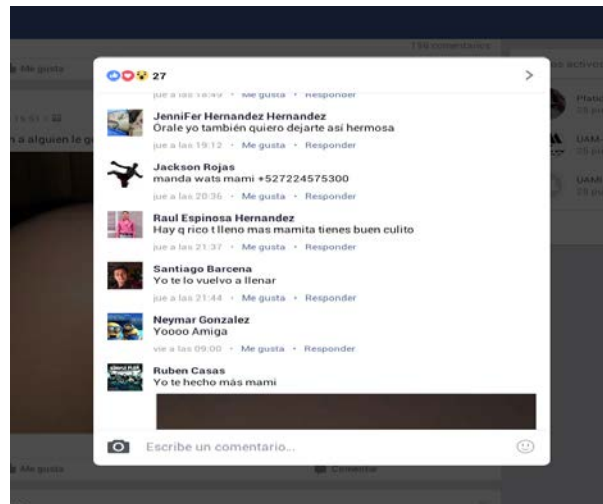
27

jue a las 18:49 · Me gusta · Responder

JenniFer Hernandez Hernandez
Orale yo también quiero dejarte así hermosa
jue a las 19:12 · Me gusta · Responder

Jackson Rojas
manda wats mami +527224575300
jue a las 20:36 · Me gusta · Responder

Raul Espinosa Hernandez
Hay q rico t lleno mas mamita tienes buen culito
jue a las 21:37 · Me gusta · Responder

Santiago Barcena
Yo te lo vuelvo a llenar
jue a las 21:44 · Me gusta · Responder

Neymar Gonzalez
Yoooo Amiga
vie a las 09:00 · Me gusta · Responder

Ruben Casas
Yo te hecho más mami

Escribe un comentario...

Me gusta
136 comentarios
a alguien le g
Me gusta
Comentar
activos
Platic
UAM
UAM